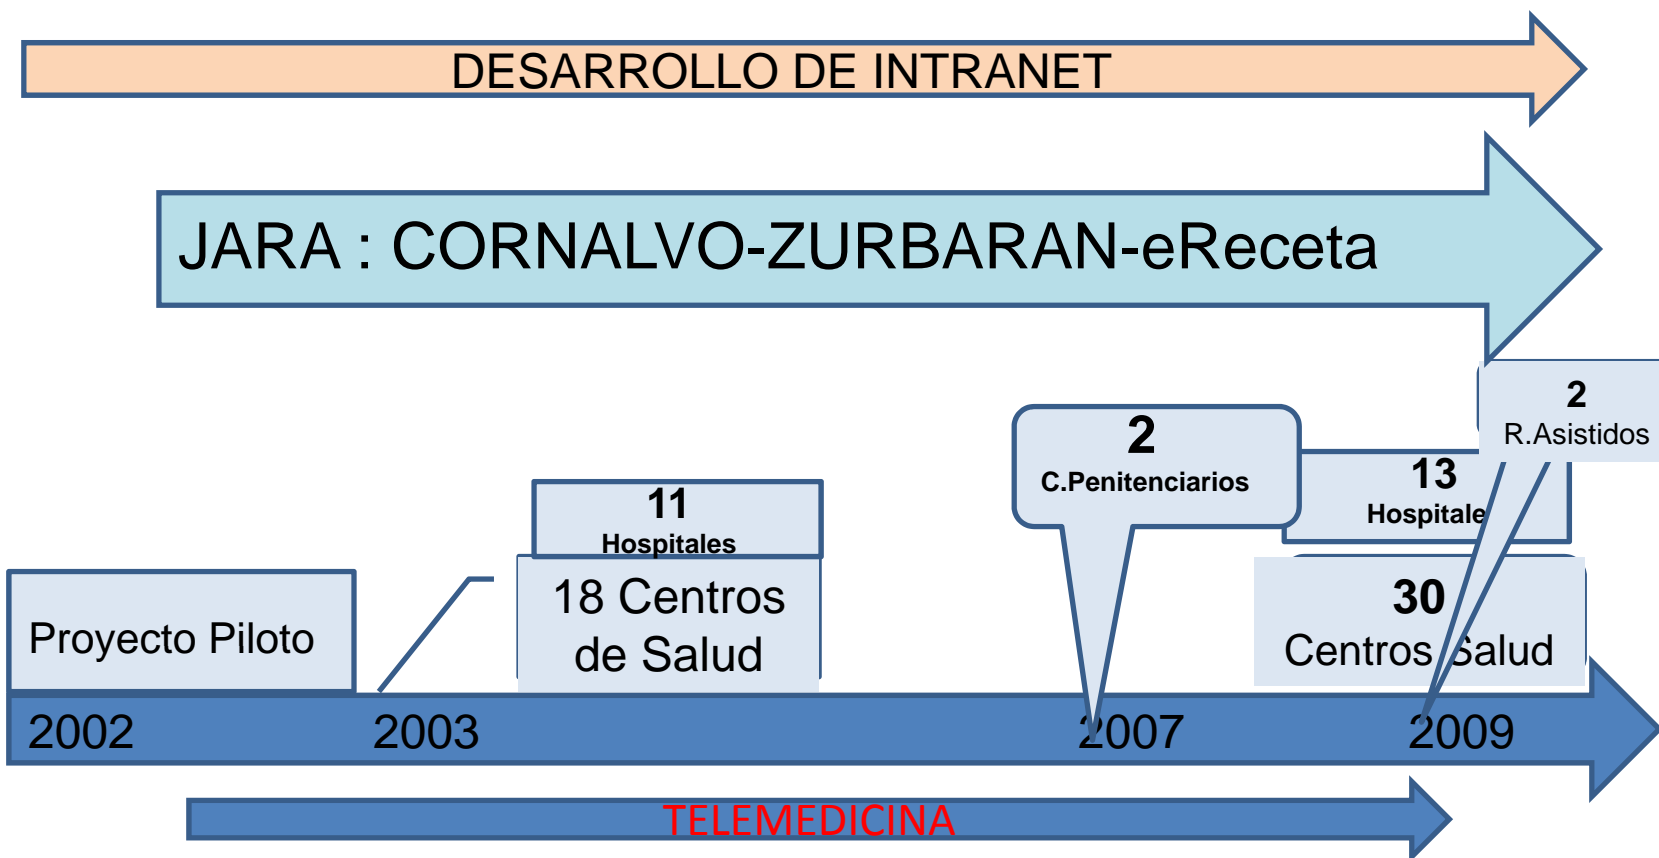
DESARROLLO DE INTRANET

JARA : CORNALVO-ZURBARAN-eReceta

2
R.Asistidos

2
C.Penitenciarios

13
Hospitale

11
Hospitales

18 Centros de Salud

30
Centros Salud

Proyecto Piloto

2002

2003

2007

2009

TELEMEDICINA